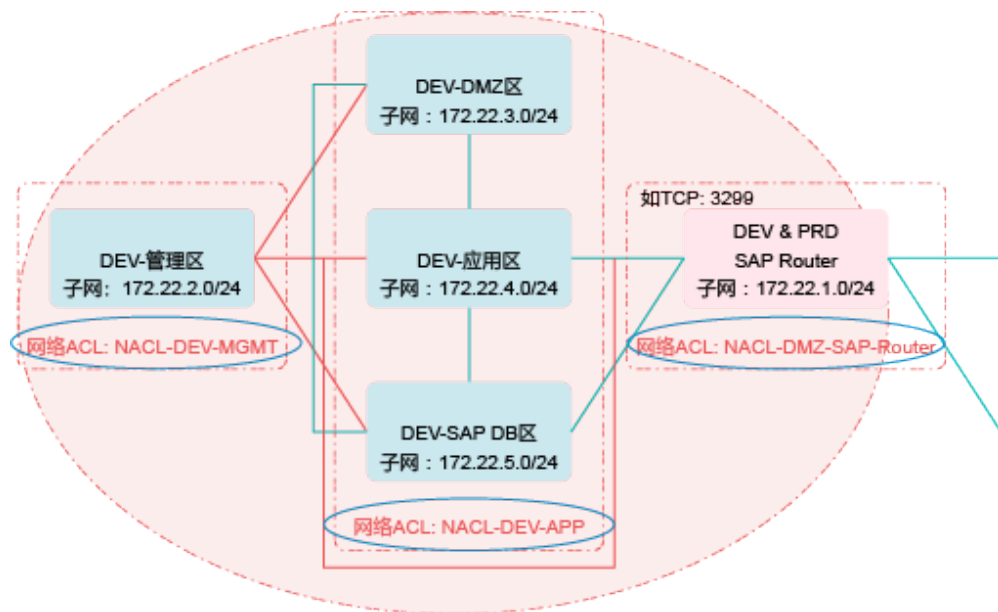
DEV-DMZ区
子网：172.22.3.0/24

DEV-管理区
子网： 172.22.2.0/24

网络ACL: NACL-DEV-MGMT

DEV-应用区
子网：172.22.4.0/24

如TCP: 3299

DEV & PRD
SAP Router
子网：172.22.1.0/24

网络ACL: NACL-DMZ-SAP-Router

DEV-SAP DB区
子网：172.22.5.0/24

网络ACL: NACL-DEV-APP